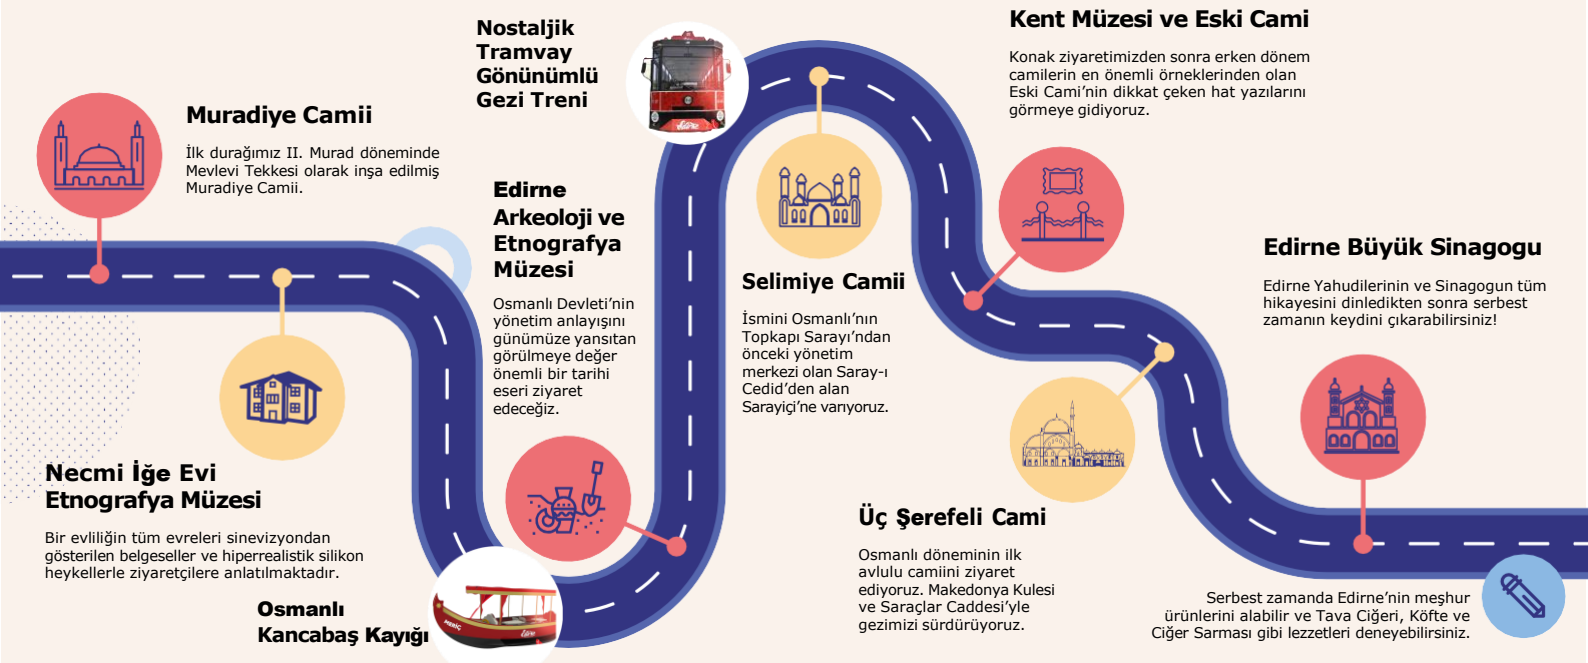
Muradiye Camii

İlk durağımız II. Murad döneminde Mevlevi Tekkesi olarak inşa edilmiş Muradiye Camii.

Nostaljik Tramvay Gönünümlü Gezi Treni

Edirne Arkeoloji ve Etnografya Müzesi

Osmanlı Devleti'nin yönetim anlayışını günümüze yansıtan görülmeye değer önemli bir tarihi eseri ziyaret edeceğiz.

Necmi İğe Evi Etnografya Müzesi

Bir evliliğin tüm evreleri sinevizyondan gösterilen belgeseller ve hiperrealistik silikon heykellerle ziyaretçilere anlatılmaktadır.

Osmanlı Kancabaş Kayığı

Kent Müzesi ve Eski Cami

Konak ziyaretimizden sonra erken dönem camilerin en önemli örneklerinden olan Eski Cami'nin dikkat çeken hat yazılarını görmeye gidiyoruz.

Selimiye Camii

İsmini Osmanlı'nın Topkapı Sarayı'ndan önceki yönetim merkezi olan Saray-ı Cedid'den alan Sarayiçi'ne varıyoruz.

Üç Şerefeli Cami

Osmanlı döneminin ilk avlulu camiini ziyaret ediyoruz. Makedonya Kulesi ve Saraçlar Caddesi'yle gezimizi sürdürüyoruz.

Edirne Büyük Sinagogu

Edirne Yahudilerinin ve Sinagogun tüm hikayesini dinledikten sonra serbest zamanın keydini çıkarabilirsiniz!

Serbest zamanda Edirne'nin meşhur ürünlerini alabilir ve Tava Ciğeri, Köfte ve Ciğer Sarması gibi lezzetleri deneyebilirsiniz.